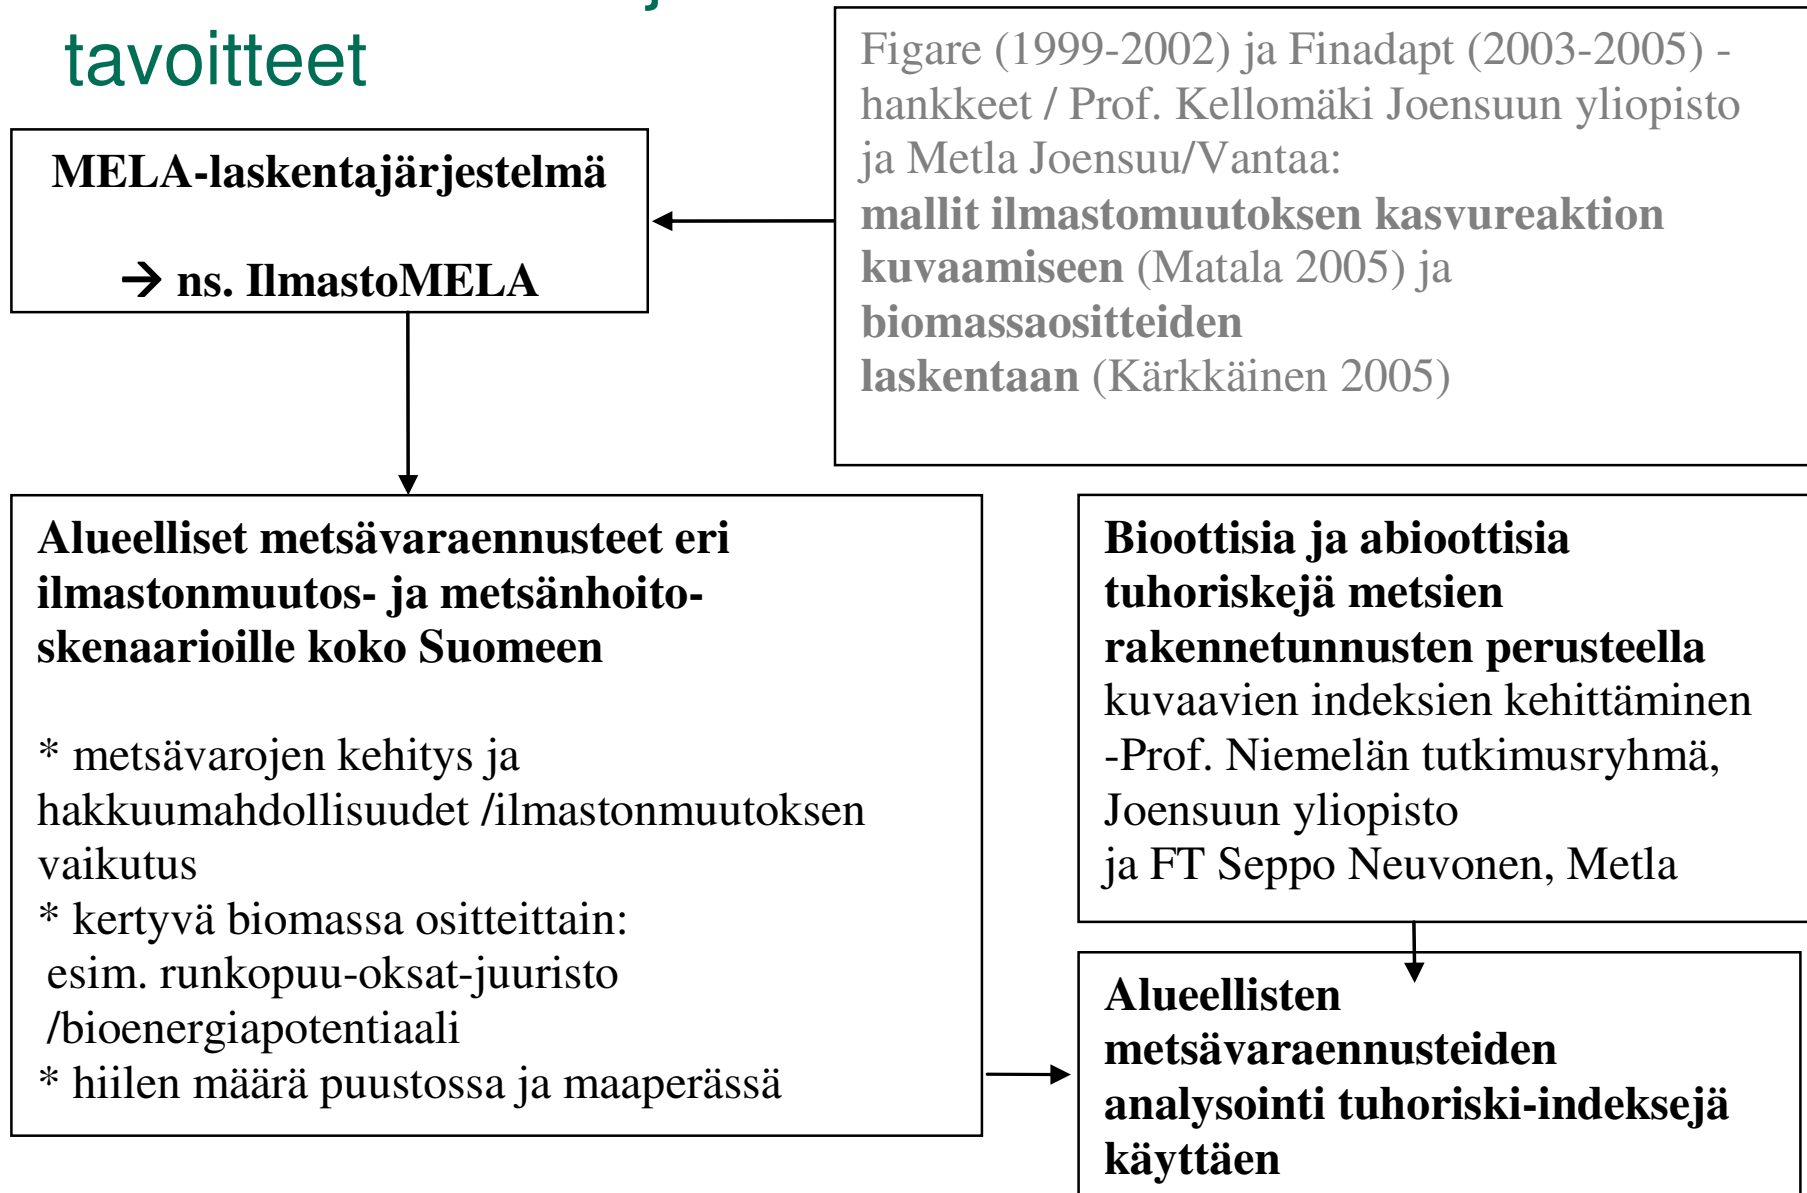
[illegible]
tavoitteet

MELA-laskentajärjestelmä

→ ns. IlmastoMELA

Figare (1999-2002) ja Finadapt (2003-2005) -hankkeet / Prof. Kellomäki Joensuun yliopisto ja Metla Joensuu/Vantaa:
mallit ilmastomuutoksen kasvureaktion kuvaamiseen (Matala 2005) ja biomassaositteiden laskentaan (Kärkkäinen 2005)

Alueelliset metsävaraennusteet eri ilmastonmuutos- ja metsänhoitoskenaarioille koko Suomeen

* metsävarojen kehitys ja hakkuumahdollisuudet /ilmastonmuutoksen vaikutus
* kertyvä biomassa ositteittain: esim. runkopuu-oksat-juuristo /bioenergiapotentiaali
* hiilen määrä puustossa ja maaperässä

Bioottisia ja abioottisia tuhoriskejä metsien rakennetunnusten perusteella kuvaavien indeksien kehittäminen -Prof. Niemelän tutkimusryhmä, Joensuun yliopisto ja FT Seppo Neuvonen, Metla

Alueellisten metsävaraennusteiden analysointi tuhoriski-indeksejä käyttäen